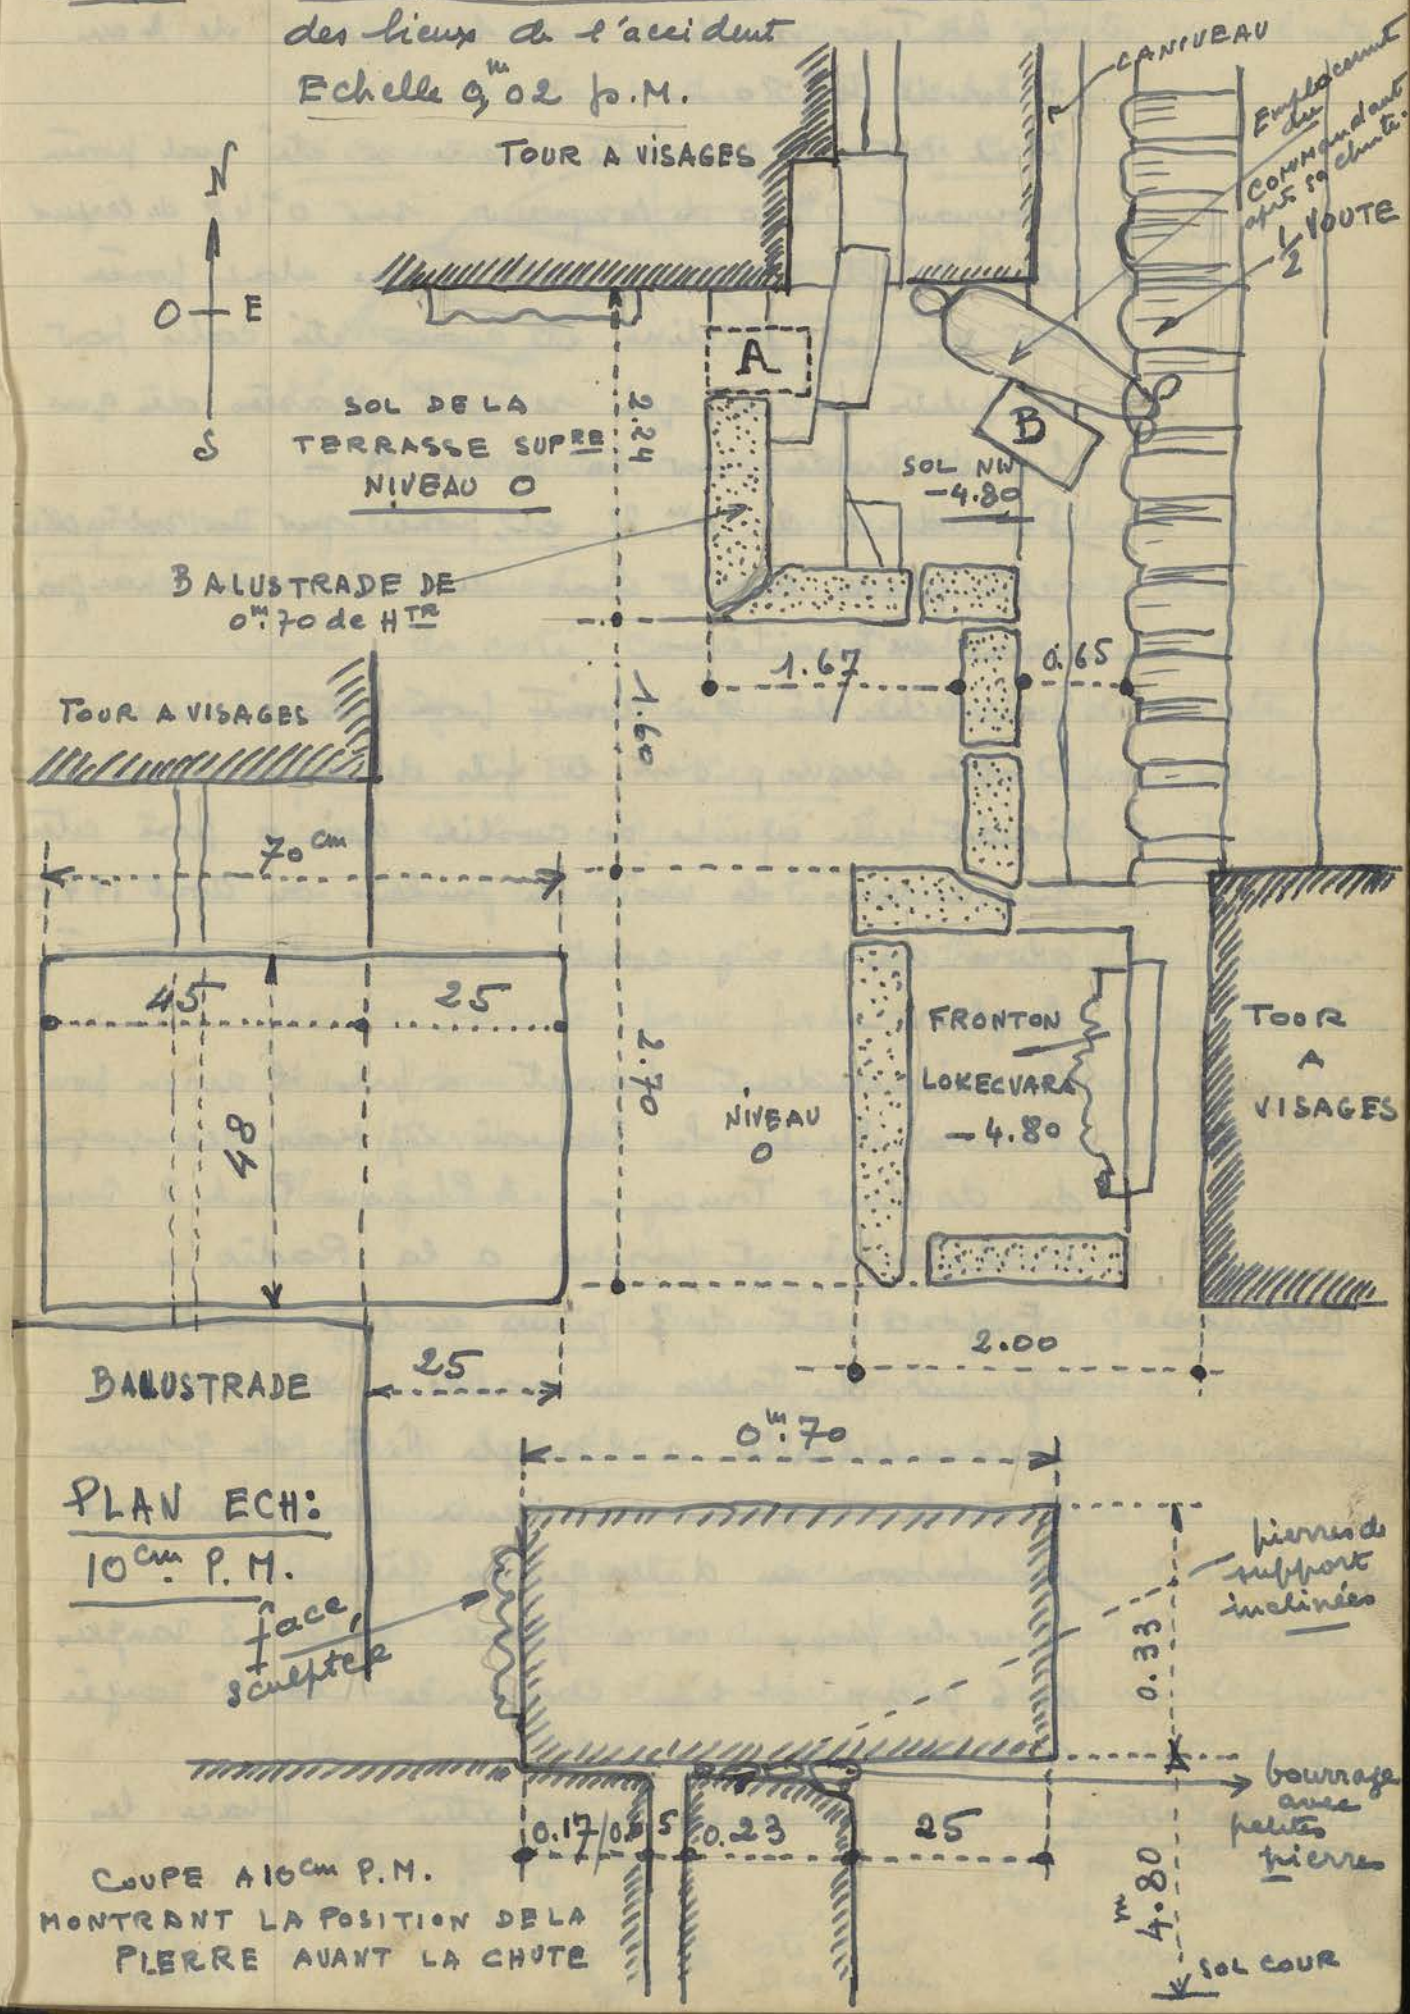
des lieux de l'accident
Echelle $0^m,02$ p.M.
TOUR A VISAGES
CANIVEAU
Emplacement du commandant après sa chute.
$\frac{1}{2}$ VOUTE
N
O E
S
A
B
SOL DE LA TERRASSE SUP$^{RE}$ NIVEAU O
2.24
SOL NW −4.80
BALUSTRADE DE $0^m.70$ de H$^{TR}$
1.67
0.65
1.60
TOUR A VISAGES
70$^{cm}$
45
25
48
2.70
NIVEAU O
FRONTON LOKECVARA −4.80
TOUR A VISAGES
BALUSTRADE
25
2.00
$0^m.70$
PLAN ECH: 10$^{cm}$ P.M.
face sculptée
pierres de support inclinées
0.33
bourrage avec petites pierres
0.17/0.05
0.23
25
4.80
COUPE A 10$^{cm}$ P.M. MONTRANT LA POSITION DE LA PIERRE AVANT LA CHUTE
SOL COUR